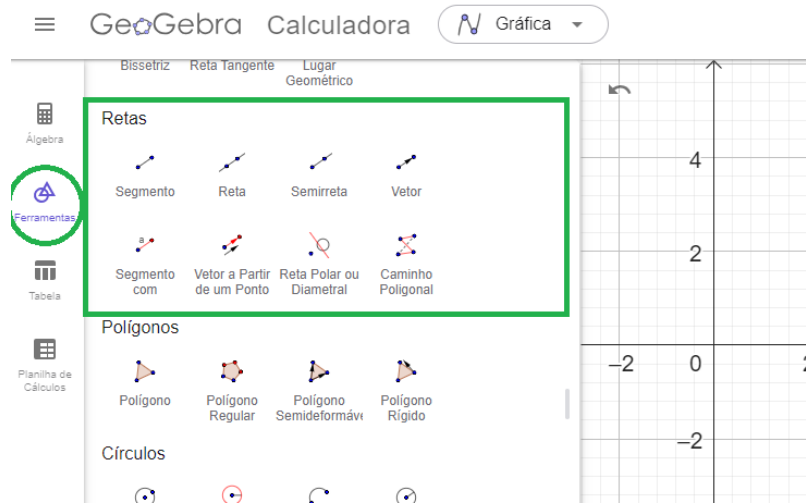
GeoGebra Calculadora Gráfica

Bissetriz Reta Tangente Lugar Geométrico

Álgebra

Ferramentas

Tabela

Planilha de Cálculos

Retas

Segmento Reta Semirreta Vetor

Segmento com Vetor a Partir de um Ponto Reta Polar ou Diametral Caminho Poligonal

Polígonos

Polígono Polígono Regular Polígono Semideformáve Polígono Rígido

Círculos

4

2

−2 0

−2